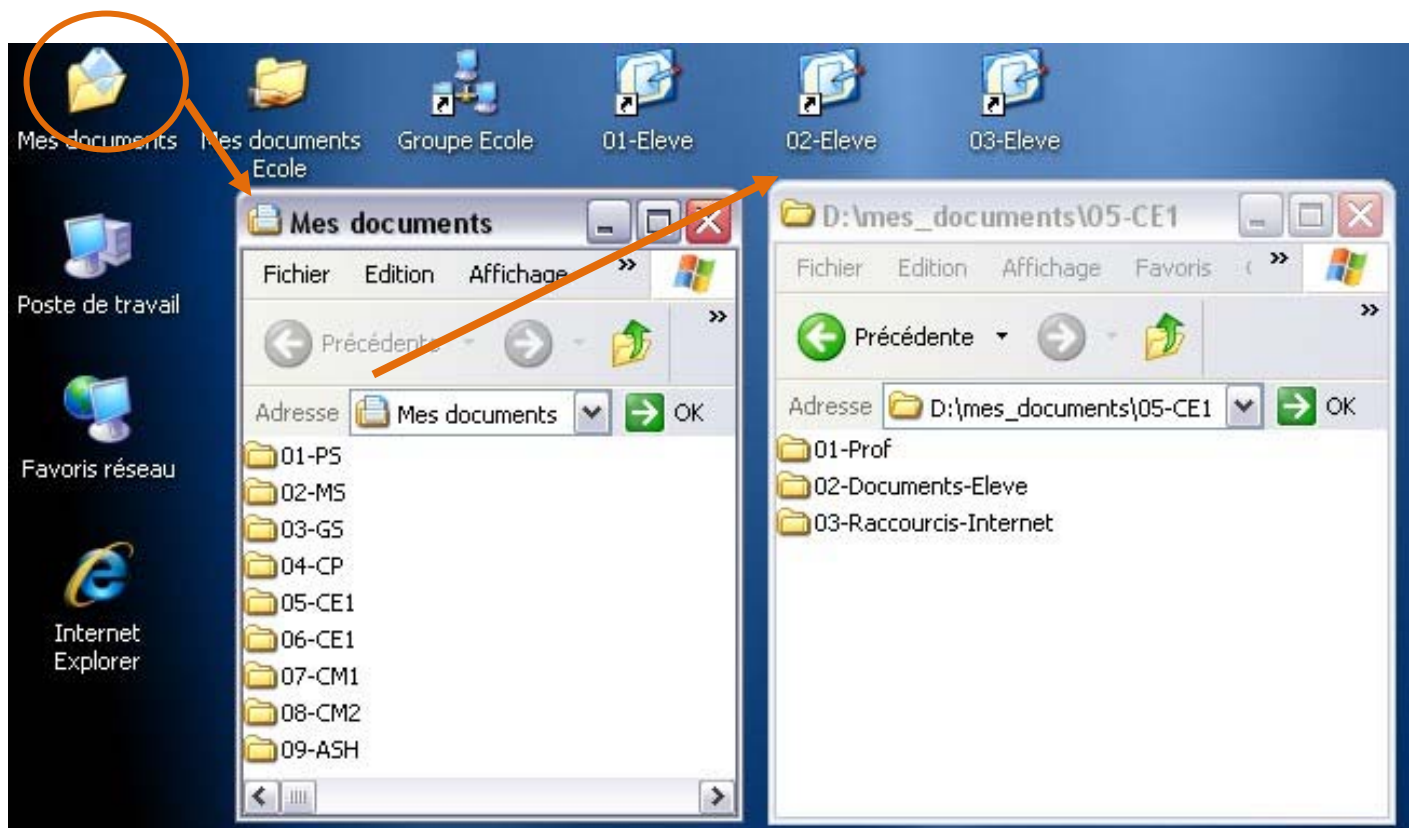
Mes documents

Mes documents Ecole

Groupe Ecole

01-Eleve

02-Eleve

03-Eleve

Poste de travail

Favoris réseau

Internet Explorer

Mes documents

Fichier Edition Affichage »

Précédente »

Adresse Mes documents OK

01-PS
02-MS
03-GS
04-CP
05-CE1
06-CE1
07-CM1
08-CM2
09-ASH

D:\mes_documents\05-CE1

Fichier Edition Affichage Favoris »

Précédente »

Adresse D:\mes_documents\05-CE1 OK

01-Prof
02-Documents-Eleve
03-Raccourcis-Internet